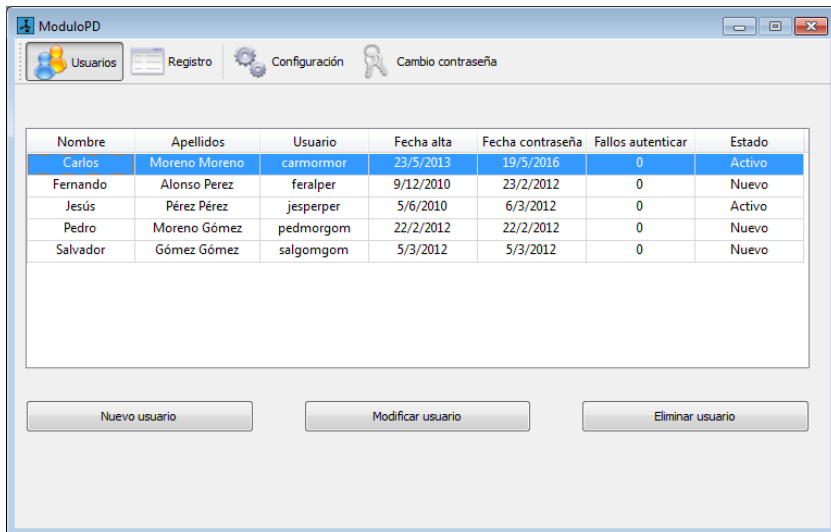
ModuloPD

Usuarios Registro Configuración Cambio contraseña

| Nombre | Apellidos | Usuario | Fecha alta | Fecha contraseña | Fallos autenticar | Estado |
|---|---|---|---|---|---|---|
| Carlos | Moreno Moreno | carmormor | 23/5/2013 | 19/5/2016 | 0 | Activo |
| Fernando | Alonso Perez | feralper | 9/12/2010 | 23/2/2012 | 0 | Nuevo |
| Jesús | Pérez Pérez | jesperper | 5/6/2010 | 6/3/2012 | 0 | Activo |
| Pedro | Moreno Gómez | pedmorgom | 22/2/2012 | 22/2/2012 | 0 | Nuevo |
| Salvador | Gómez Gómez | salgomgom | 5/3/2012 | 5/3/2012 | 0 | Nuevo |

Nuevo usuario Modificar usuario Eliminar usuario